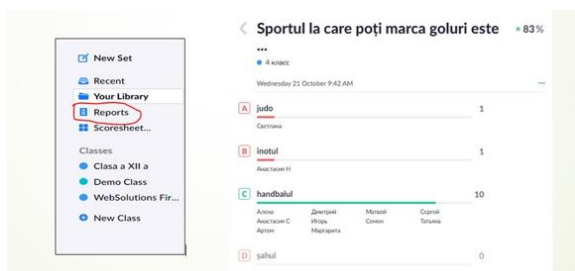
New Set
Recent
Your Library
Reports
Scoresheet...
Classes
Clasa a XII a
Demo Class
WebSolutions Fir...
New Class

<
Sportul la care poți marca goluri este
• 83%
...
4 класс
Wednesday 21 October 9:42 AM
...

A judo 1
Светлана

B înotul 1
Анастасия Н

C handbalul 10
Алена
Анастасия С
Артем
Дмитрий
Игорь
Маргарита
Матвей
Семен
Сергей
Татьяна

D șahul 0